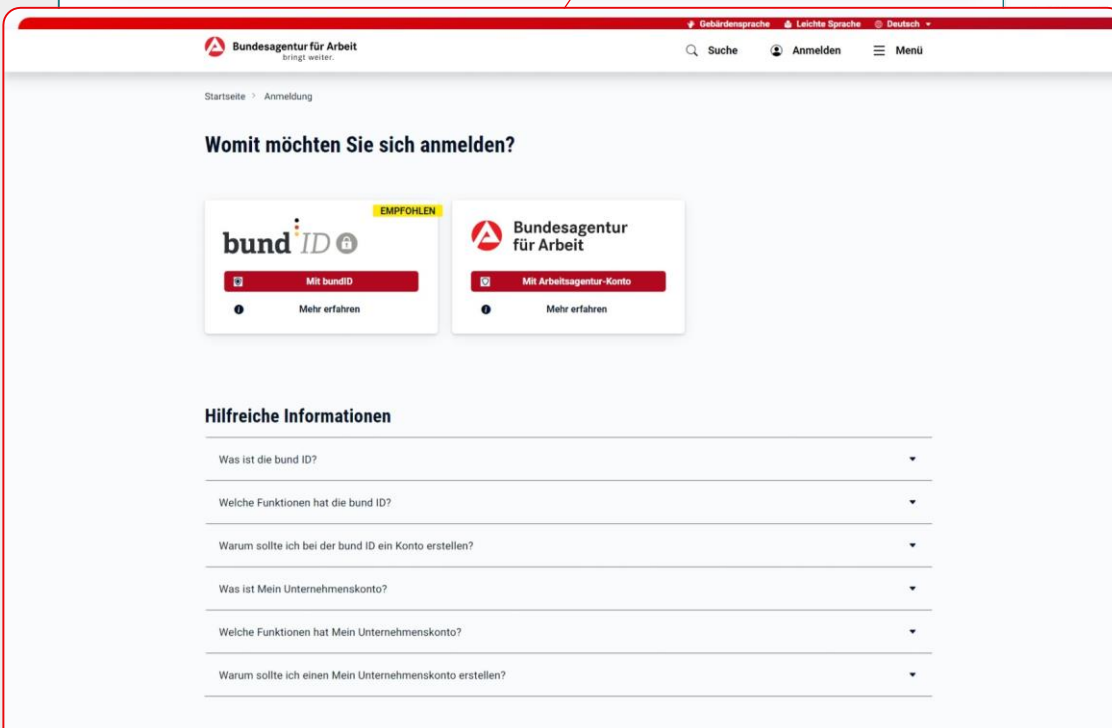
Gebärdensprache Leichte Sprache Deutsch

Bundesagentur für Arbeit
bringt weiter.

Suche Anmelden Menü

Startseite > Anmeldung

Womit möchten Sie sich anmelden?

EMPFOHLEN

bund ID

Mit bundID

Mehr erfahren

Bundesagentur für Arbeit

Mit Arbeitsagentur-Konto

Mehr erfahren

Hilfreiche Informationen

Was ist die bund ID?

Welche Funktionen hat die bund ID?

Warum sollte ich bei der bund ID ein Konto erstellen?

Was ist Mein Unternehmenskonto?

Welche Funktionen hat Mein Unternehmenskonto?

Warum sollte ich einen Mein Unternehmenskonto erstellen?